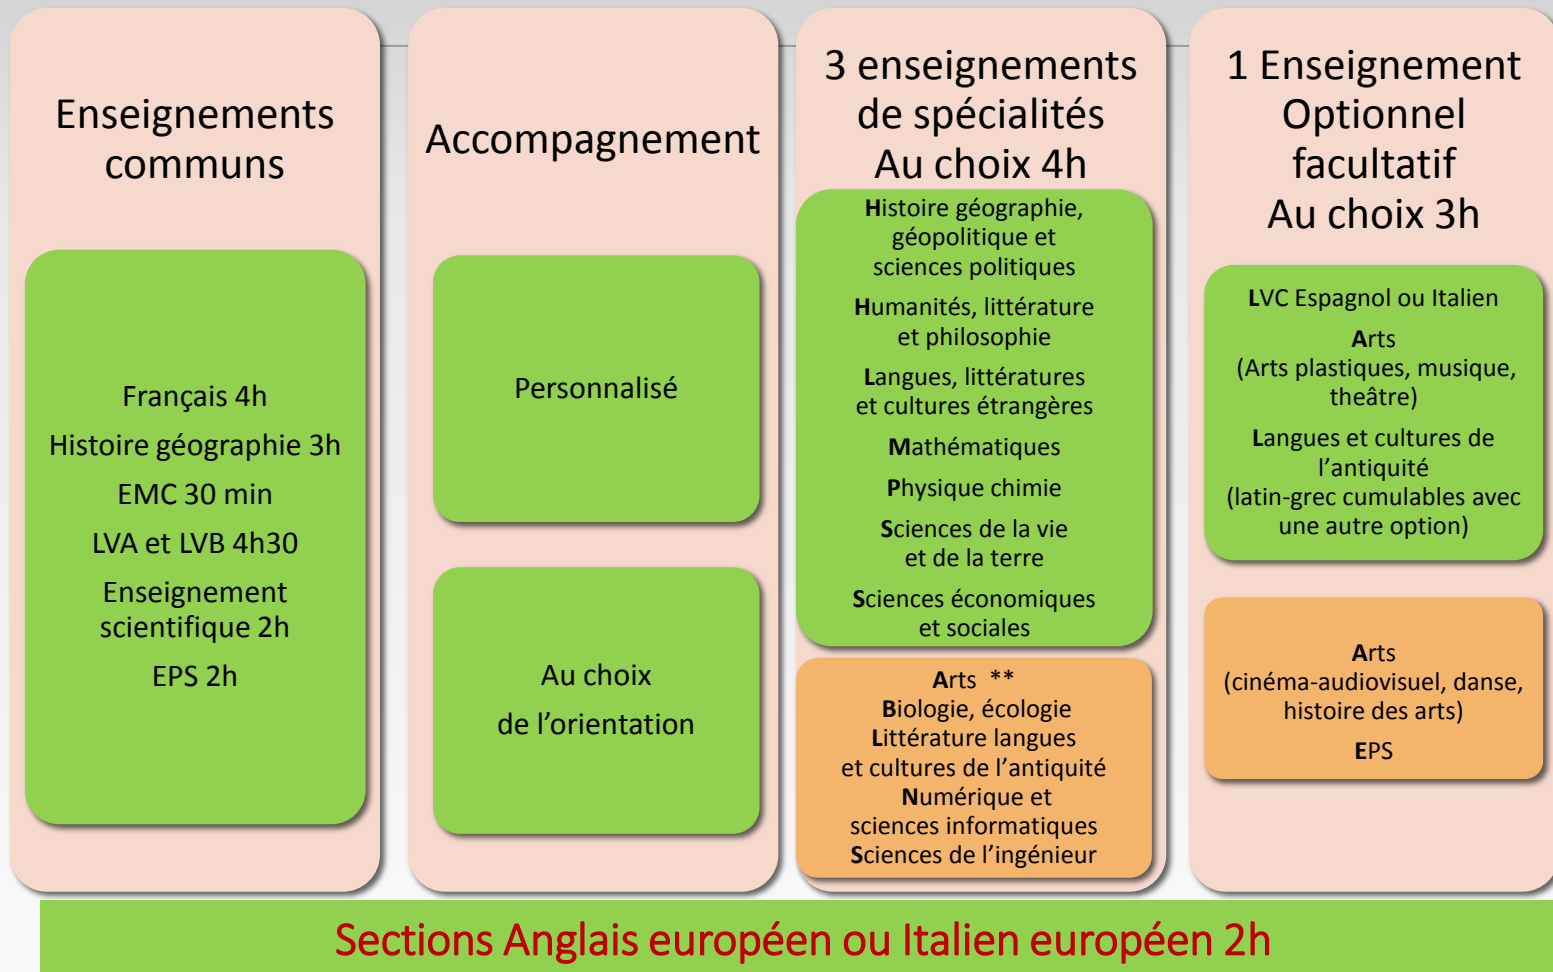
Enseignements communs

Français 4h

Histoire géographie 3h

EMC 30 min

LVA et LVB 4h30

Enseignement scientifique 2h

EPS 2h

Accompagnement

Personnalisé

Au choix

de l’orientation

3 enseignements de spécialités Au choix 4h

Histoire géographie, géopolitique et sciences politiques

Humanités, littérature et philosophie

Langues, littératures et cultures étrangères

Mathématiques

Physique chimie

Sciences de la vie et de la terre

Sciences économiques et sociales

Arts **
Biologie, écologie
Littérature langues et cultures de l’antiquité
Numérique et sciences informatiques
Sciences de l’ingénieur

1 Enseignement Optionnel facultatif Au choix 3h

LVC Espagnol ou Italien

Arts
(Arts plastiques, musique, theâtre)

Langues et cultures de l’antiquité
(latin-grec cumulables avec une autre option)

Arts
(cinéma-audiovisuel, danse, histoire des arts)

EPS

Sections Anglais européen ou Italien européen 2h